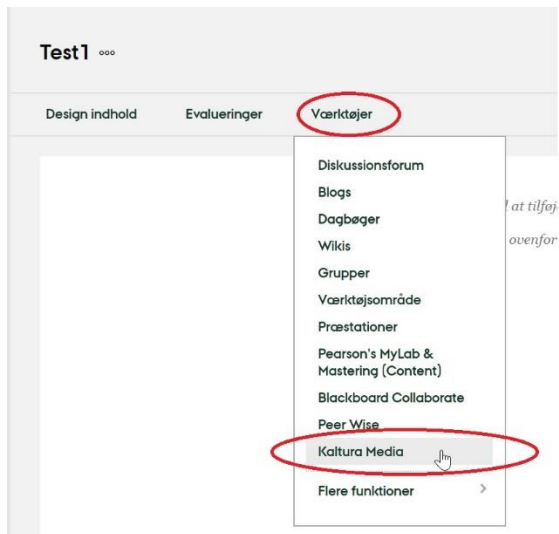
Test1 ∘∘∘

Design indhold Evalueringer Værktøjer

Diskussionsforum
Blogs
Dagbøger
Wikis
Grupper
Værktøjsområde
Præstationer
Pearson's MyLab & Mastering (Content)
Blackboard Collaborate
Peer Wise
Kaltura Media
Flere funktioner

l at tilføj
ovenfor